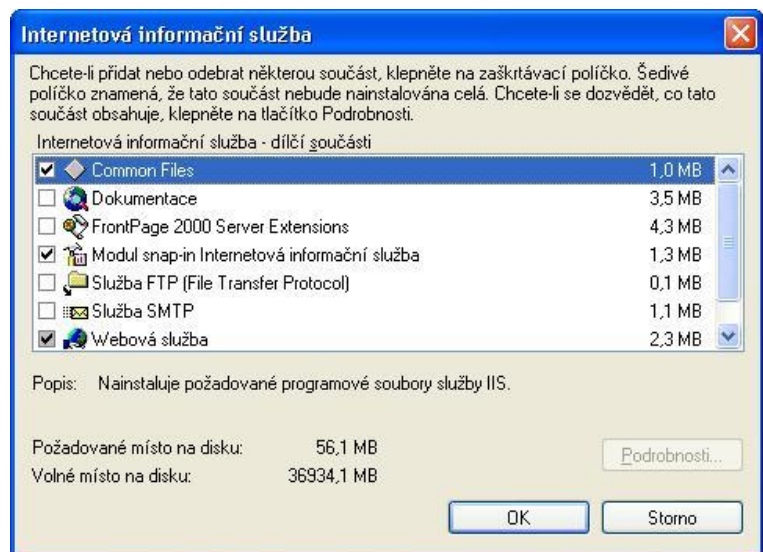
Internetová informační služba

Chcete-li přidat nebo odebrat některou součást, klepněte na zaškrtávací políčko. Šedivé políčko znamená, že tato součást nebude nainstalována celá. Chcete-li se dozvědět, co tato součást obsahuje, klepněte na tlačítko Podrobnosti.

Internetová informační služba - dílčí součásti

| | | |
|---|---|---|
| ☑ | Common Files | 1,0 MB |
| ☐ | Dokumentace | 3,5 MB |
| ☐ | FrontPage 2000 Server Extensions | 4,3 MB |
| ☑ | Modul snap-in Internetová informační služba | 1,3 MB |
| ☐ | Služba FTP (File Transfer Protocol) | 0,1 MB |
| ☐ | Služba SMTP | 1,1 MB |
| ☑ | Webová služba | 2,3 MB |

Popis: Nainstaluje požadované programové soubory služby IIS.

Požadované místo na disku: 56,1 MB
Volné místo na disku: 36934,1 MB

Podrobnosti...

OK

Storno